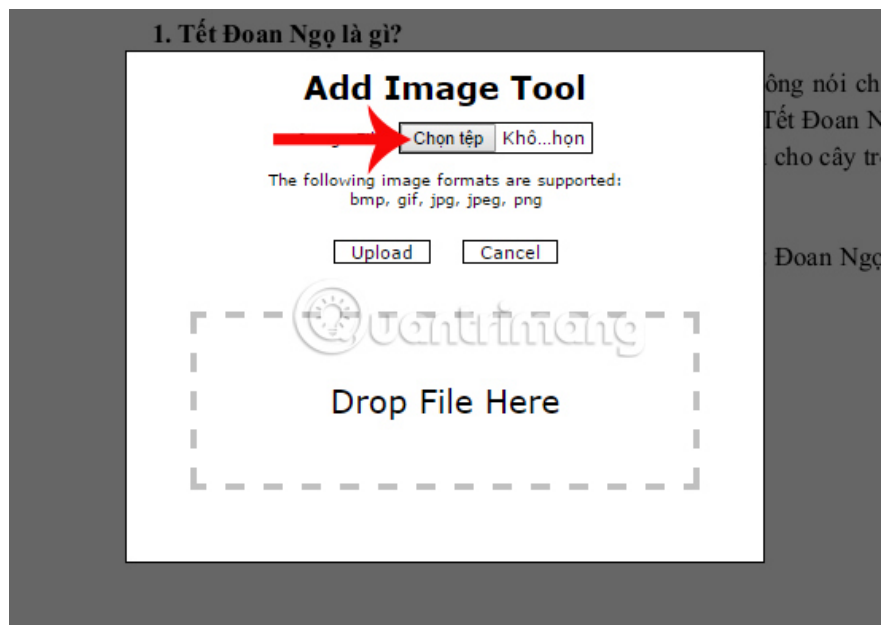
1. Tết Đoan Ngọ là gì?

ông nói ch
Tết Đoan N
cho cây tr

Đoan Ngọ

Add Image Tool

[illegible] Chọn tệp Khô...họn

The following image formats are supported: bmp, gif, jpg, jpeg, png

Upload Cancel

Quantrimang

Drop File Here